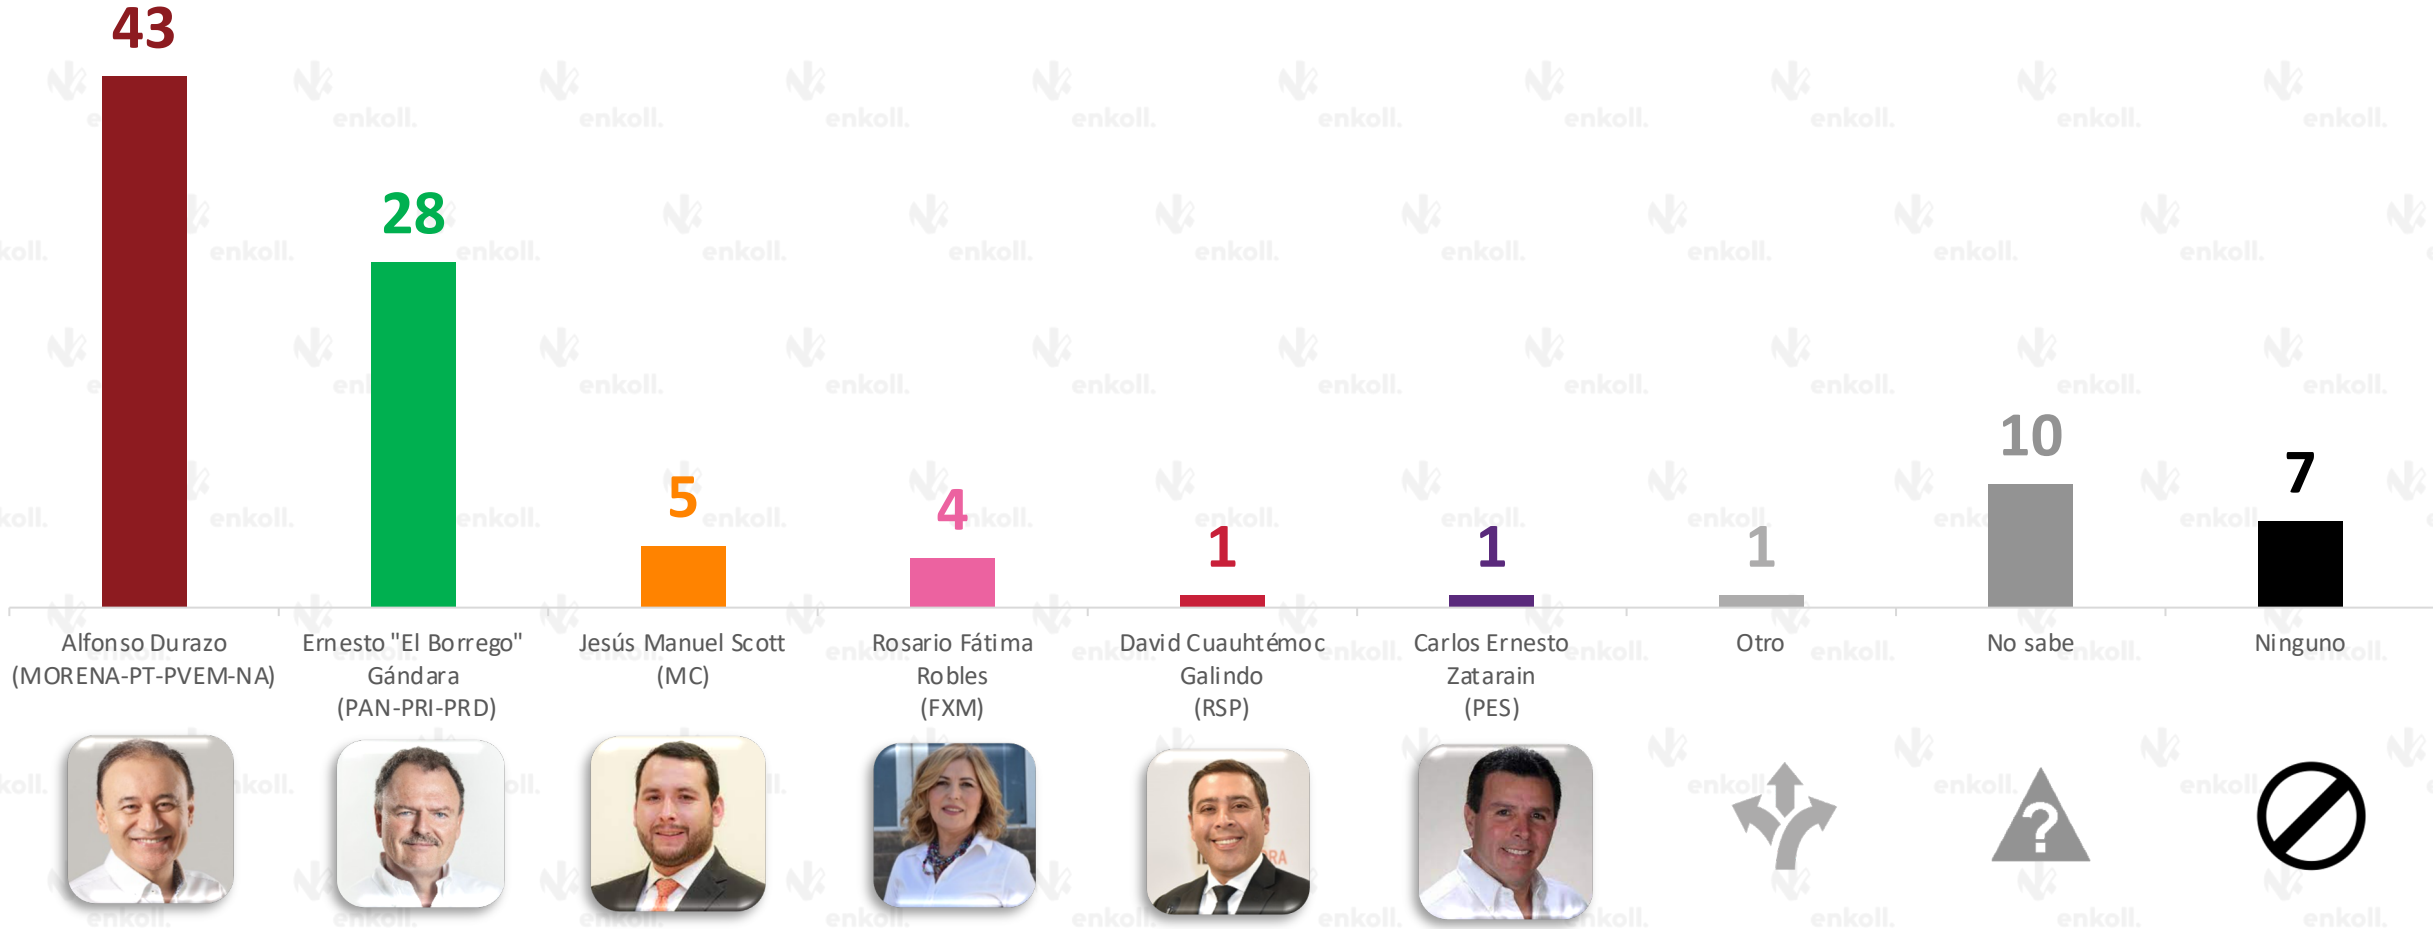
| 43 | 28 | 5 | 4 | 1 | 1 | 1 | 10 | 7 |
|---|---|---|---|---|---|---|---|---|
| Alfonso Durazo (MORENA-PT-PVEM-NA) | Ernesto "El Borrego" Gándara (PAN-PRI-PRD) | Jesús Manuel Scott (MC) | Rosario Fátima Robles (FXM) | David Cuauhtémoc Galindo (RSP) | Carlos Ernesto Zatarain (PES) | Otro | No sabe | Ninguno |

enkoll.